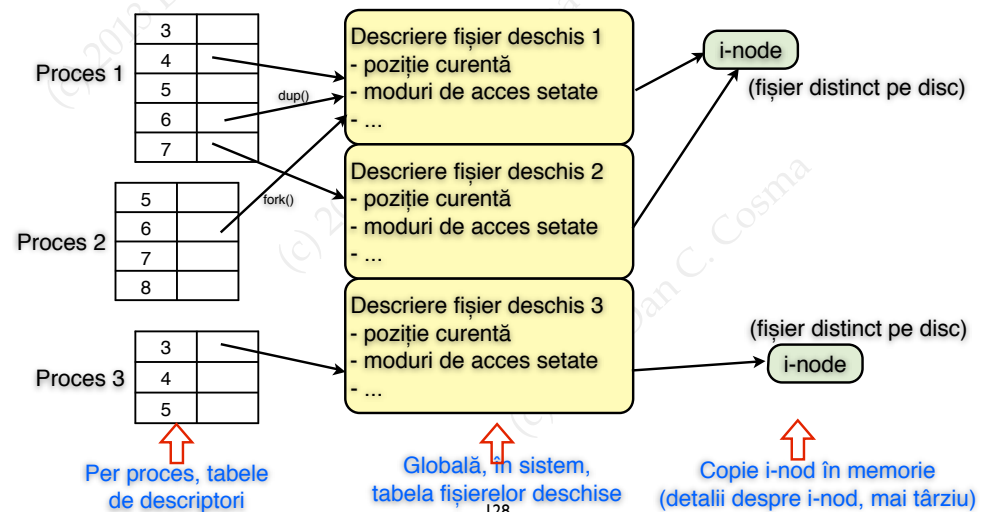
Proces 1

| 3 | |
|---|---|
| 4 | |
| 5 | |
| 6 | |
| 7 | |

Proces 2

| 5 | |
|---|---|
| 6 | |
| 7 | |
| 8 | |

Proces 3

| 3 | |
|---|---|
| 4 | |
| 5 | |

dup()

fork()

Descriere fișier deschis 1
- poziție curentă
- moduri de acces setate
- ...

Descriere fișier deschis 2
- poziție curentă
- moduri de acces setate
- ...

Descriere fișier deschis 3
- poziție curentă
- moduri de acces setate
- ...

i-node

(fișier distinct pe disc)

(fișier distinct pe disc)

i-node

Per proces, tabele de descriptori

Globală, în sistem, tabela fișierelor deschise

Copie i-nod în memorie (detalii despre i-nod, mai târziu)

128

(c) 2018 Dan C. Cosma